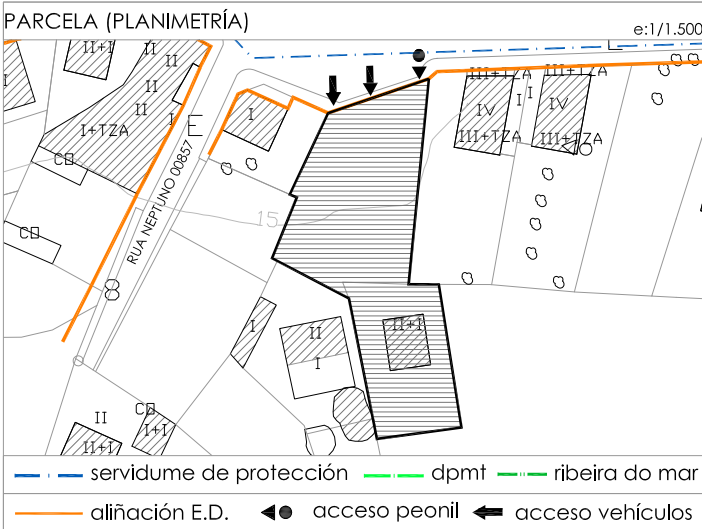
PARCELA (PLANIMETRÍA)

e:1/1.500

II+I
II
II
I
II
II
I+TZA
I
C
C
RUA NEPTUNO 00857
I
15
III+TZA
III+TZA
IV
I
IV
I
III+TZA
III+TZA
I
II
I
II+I
II
C
I+I
II+I

servidume de protección
dpmt
ribeira do mar
aliñación E.D.
acceso peonil
acceso vehículos